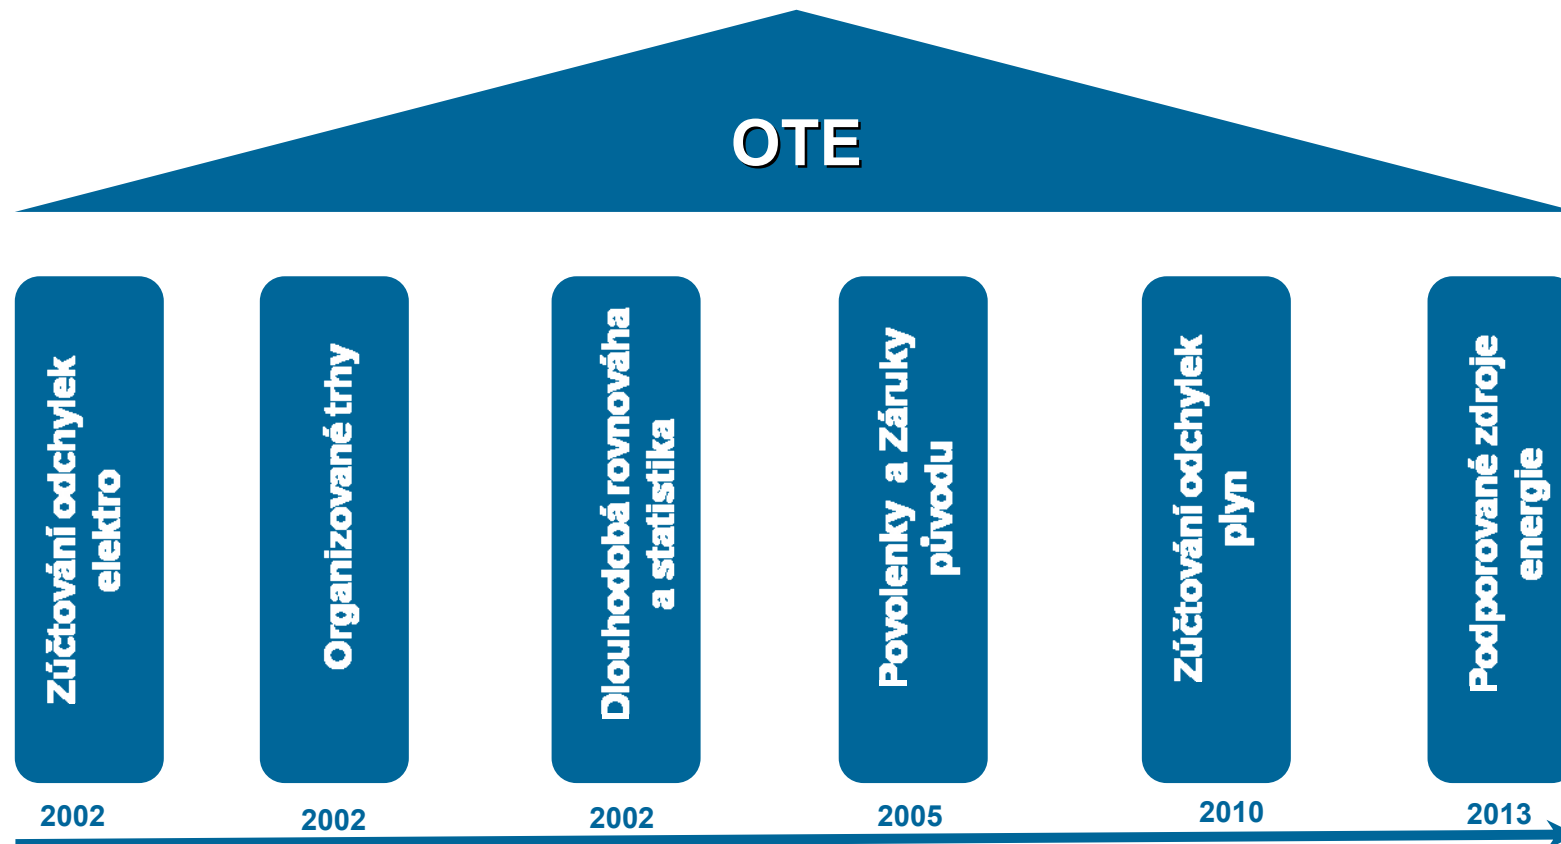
OTE

Zúčtování odchylek elektro

2002

Organizované trhy

2002

Dlouhodobá rovnováha a statistika

2002

Povolenky a Záruky původu

2005

Zúčtování odchylek plyn

2010

Podporované zdroje energie

2013